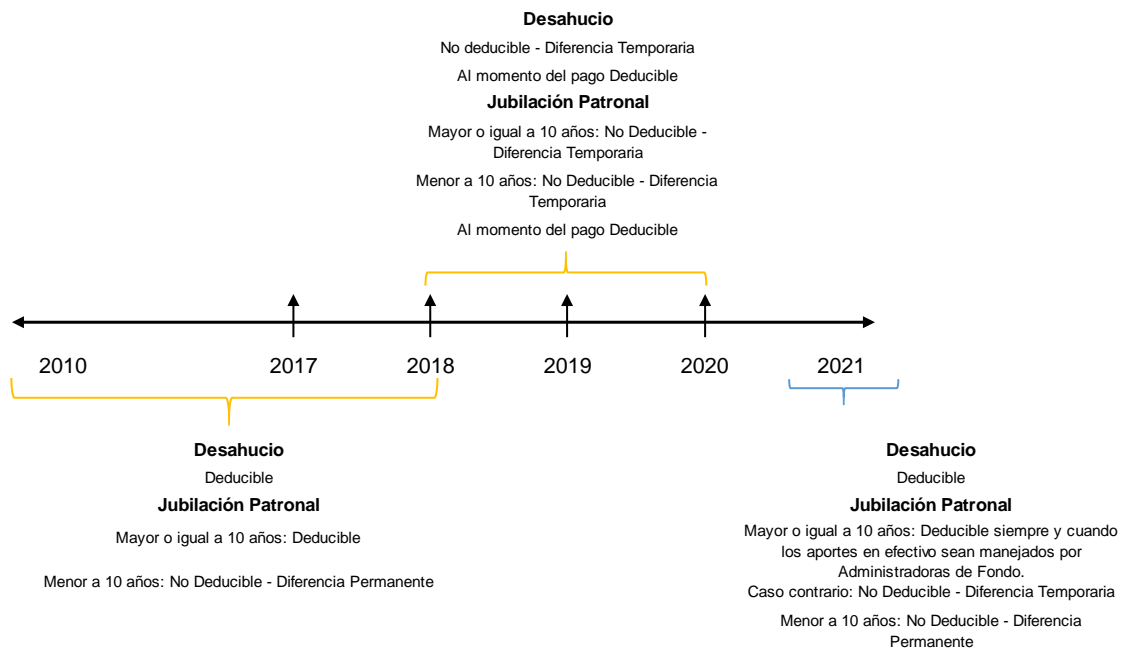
**Desahucio**

No deducible - Diferencia Temporaria

Al momento del pago Deducible

**Jubilación Patronal**

Mayor o igual a 10 años: No Deducible - Diferencia Temporaria

Menor a 10 años: No Deducible - Diferencia Temporaria

Al momento del pago Deducible

2010

2017

2018

2019

2020

2021

**Desahucio**

Deducible

**Jubilación Patronal**

Mayor o igual a 10 años: Deducible

Menor a 10 años: No Deducible - Diferencia Permanente

**Desahucio**

Deducible

**Jubilación Patronal**

Mayor o igual a 10 años: Deducible siempre y cuando los aportes en efectivo sean manejados por Administradoras de Fondo.
Caso contrario: No Deducible - Diferencia Temporaria

Menor a 10 años: No Deducible - Diferencia Permanente